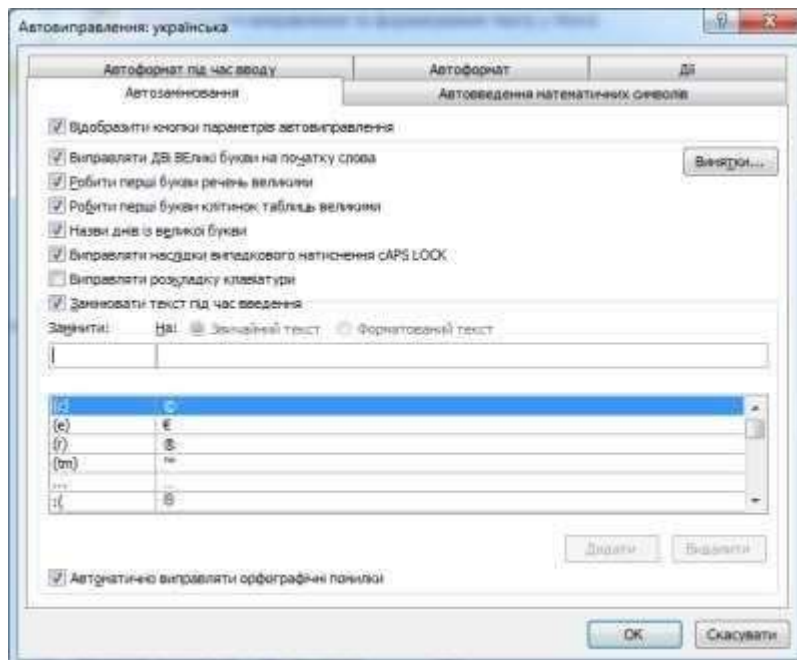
Автовиправлення: українська

Автоформат під час вводу | Автоформат | Дії
Автозаміна | Автовведення математичних символів

Відображати кнопки параметрів автовиправлення

Виправляти ДВі ВЕликі букви на початку слова
Винятки...
Робити перші букви речень великими
Робити перші букви клітинок таблиць великими
Назви днів із великої букви
Виправляти наслідки випадкового натиснення cAPS LOCK
Виправляти розкладку клавіатури
Заміновати текст під час введення

Замінити: На: Звичайний текст Форматований текст

| | |
|---|---|
| (c) | © |
| (e) | € |
| (r) | ® |
| (tm) | ™ |
| ... | … |
| :( | ☹ |

Додати Видалити

Автоматично виправляти орфографічні помилки

OK Скасувати